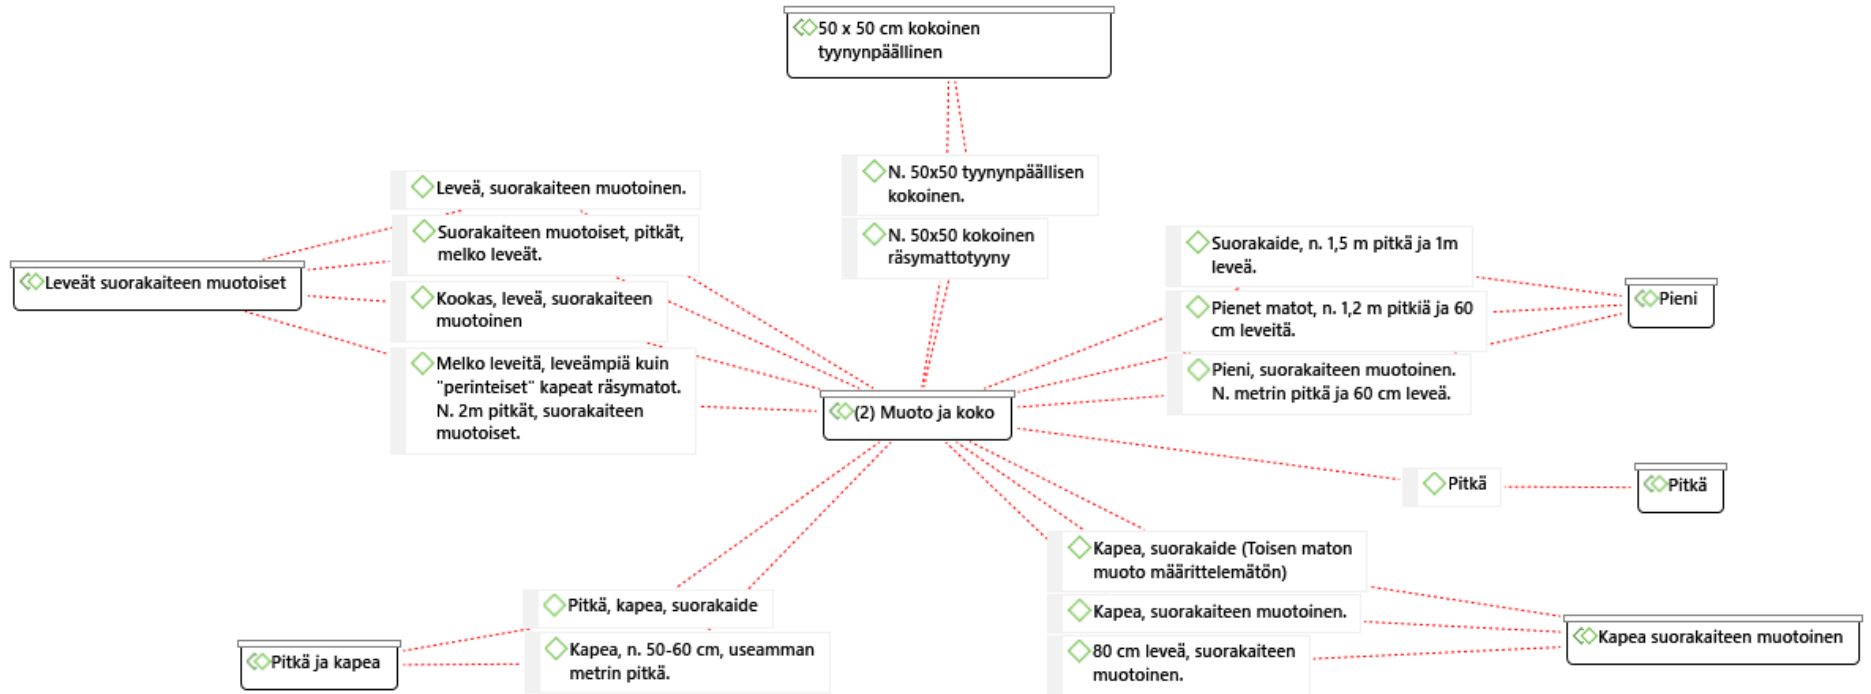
50 x 50 cm kokoinen tyynynpäällinen

N. 50x50 tyynynpäällisen kokoinen.

N. 50x50 kokoinen räsymattotyyny

Leveä, suorakaiteen muotoinen.

Suorakaiteen muotoiset, pitkät, melko leveät.

Leveät suorakaiteen muotoiset

Kookas, leveä, suorakaiteen muotoinen

Melko leveitä, leveämpiä kuin "perinteiset" kapeat räsymatot. N. 2m pitkät, suorakaiteen muotoiset.

(2) Muoto ja koko

Suorakaide, n. 1,5 m pitkä ja 1m leveä.

Pienet matot, n. 1,2 m pitkiä ja 60 cm leveitä.

Pieni

Pieni, suorakaiteen muotoinen. N. metrin pitkä ja 60 cm leveä.

Pitkä

Pitkä

Kapea, suorakaide (Toisen maton muoto määrittelemätön)

Kapea, suorakaiteen muotoinen.

Kapea suorakaiteen muotoinen

80 cm leveä, suorakaiteen muotoinen.

Pitkä, kapea, suorakaide

Kapea, n. 50-60 cm, useamman metrin pitkä.

Pitkä ja kapea